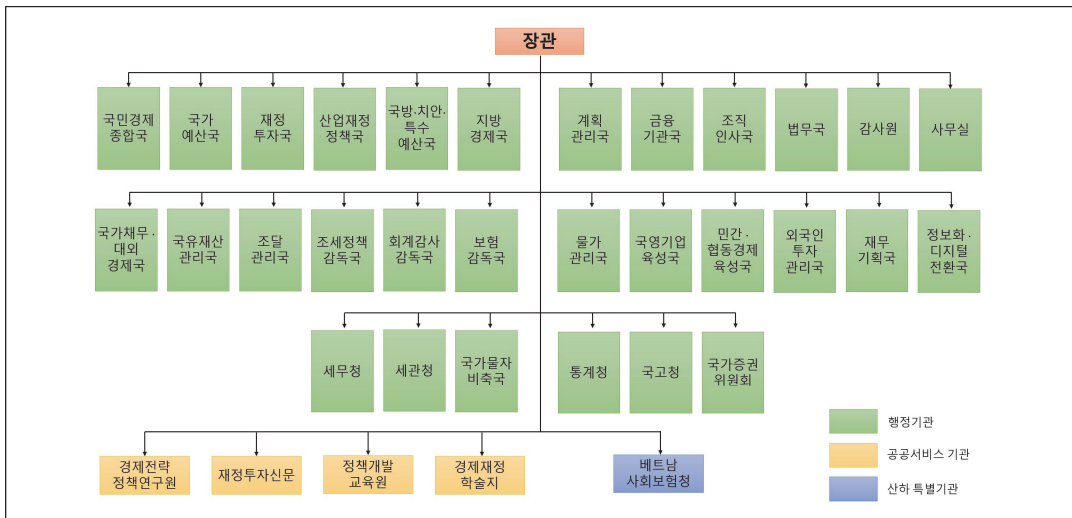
장관

국민경제 종합국
국가 예산국
재정 투자국
산업재정 정책국
국방·치안·특수 예산국
지방 경제국
계획 관리국
금융 기관국
조직 인사국
법무국
감사원
사무실

국가채무·대외 경제국
국유재산 관리국
조달 관리국
조세정책 감독국
회계감사 감독국
보험 감독국
물가 관리국
국영기업 육성국
민간·협동경제 육성국
외국인 투자 관리국
재무 기획국
정보화·디지털 전환국

세무청
세관청
국가물자 비축국
통계청
국고청
국가증권 위원회

경제전략 정책연구원
재정투자신문
정책개발 교육원
경제재정 학술지
베트남 사회보험청

행정기관
공공서비스 기관
산하 특별기관